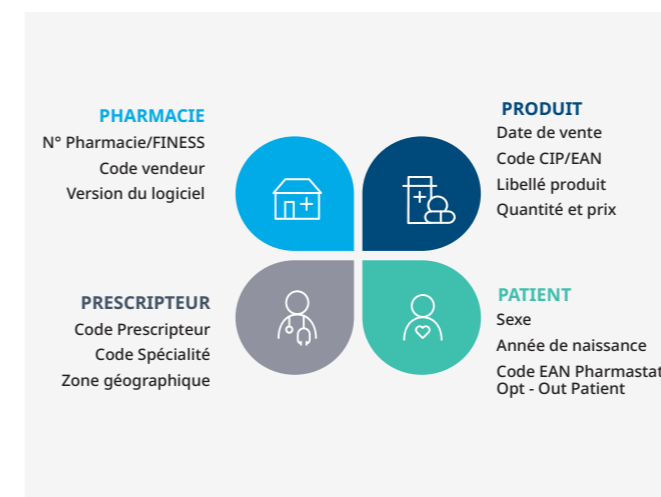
PHARMACIE
N° Pharmacie/FINESS
Code vendeur
Version du logiciel

PRODUIT
Date de vente
Code CIP/EAN
Libellé produit
Quantité et prix

PRESCRIPTEUR
Code Prescripteur
Code Spécialité
Zone géographique

PATIENT
Sexe
Année de naissance
Code EAN Pharmastat
Opt - Out Patient